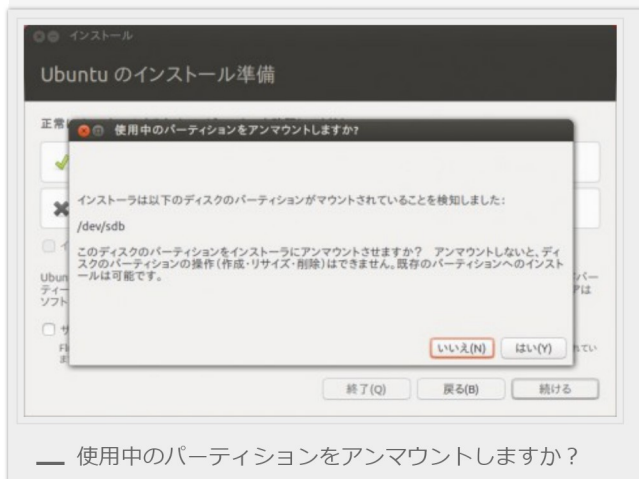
インストール

Ubuntu のインストール準備

正常

使用中のパーティションをアンマウントしますか?

インストーラは以下のディスクのパーティションがマウントされていることを検知しました:

/dev/sdb

このディスクのパーティションをインストーラにアンマウントさせますか? アンマウントしないと、ディスクのパーティションの操作(作成・リサイズ・削除)はできません。既存のパーティションへのインストールは可能です。

いいえ(N) はい(Y)

Ubun ティー ソフト

サ

終了(Q) 戻る(B) 続ける

使用中のパーティションをアンマウントしますか?